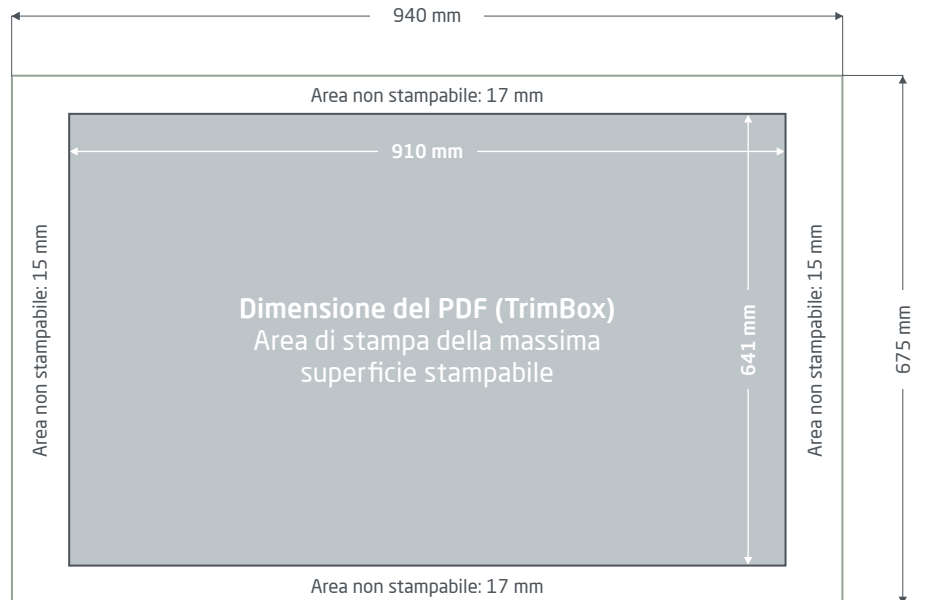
940 mm

Area non stampabile: 17 mm

910 mm

Area non stampabile: 15 mm

Dimensione del PDF (TrimBox)
Area di stampa della massima superficie stampabile

641 mm

Area non stampabile: 15 mm

675 mm

Area non stampabile: 17 mm